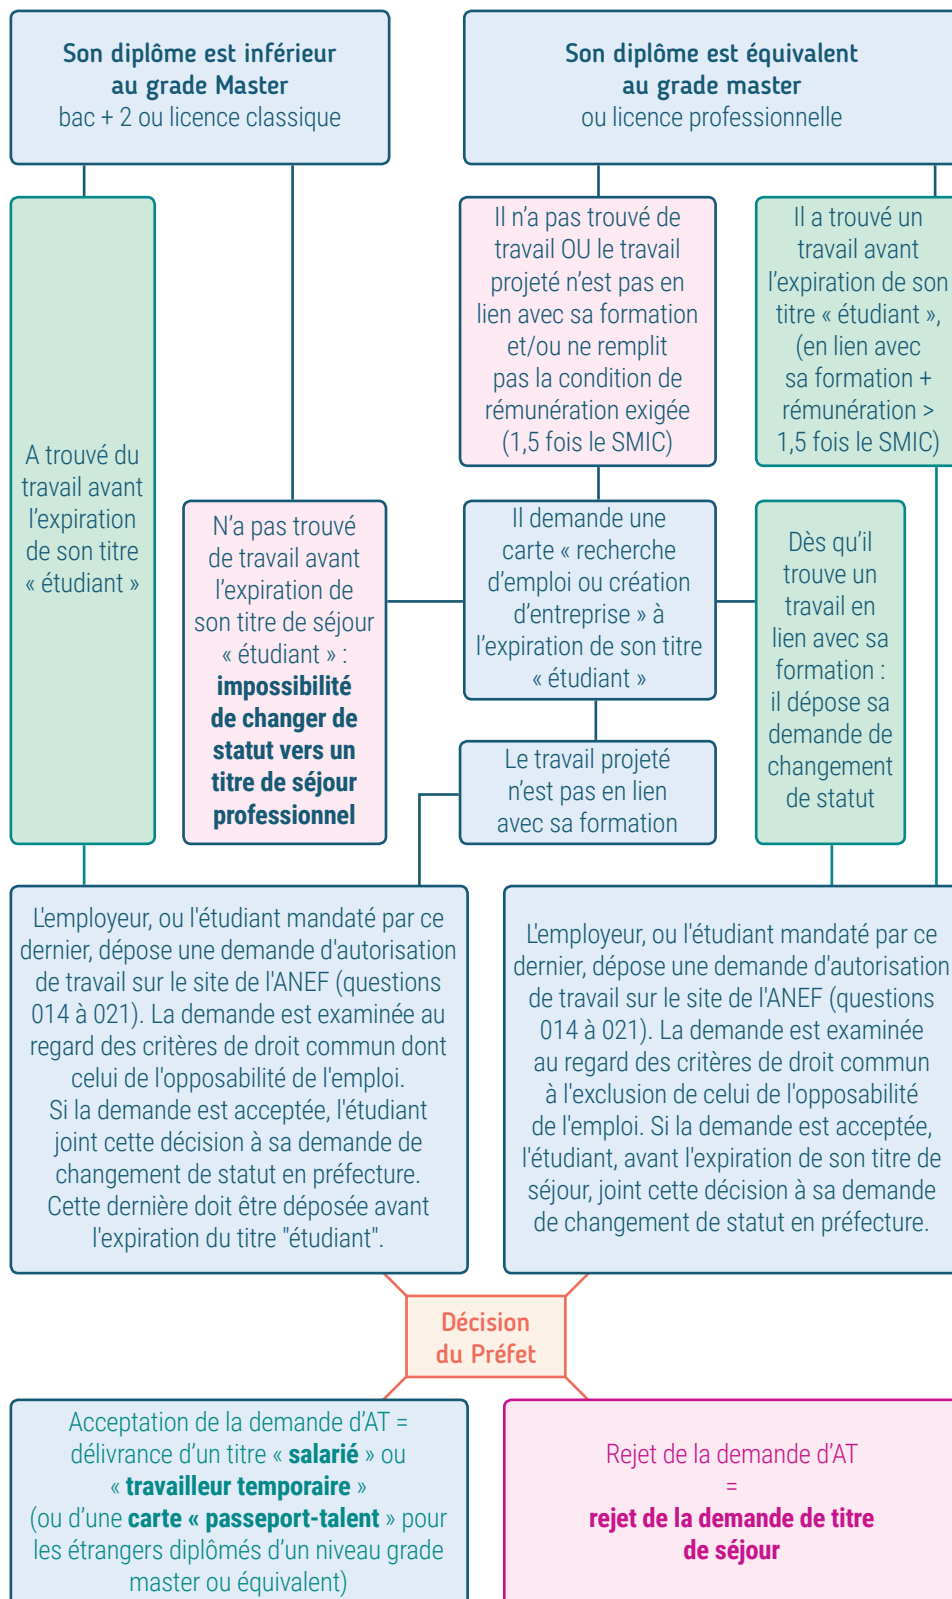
Son diplôme est inférieur au grade Master
bac + 2 ou licence classique

Son diplôme est équivalent au grade master
ou licence professionnelle

Il n'a pas trouvé de travail OU le travail projeté n'est pas en lien avec sa formation et/ou ne remplit pas la condition de rémunération exigée (1,5 fois le SMIC)

Il a trouvé un travail avant l'expiration de son titre « étudiant », (en lien avec sa formation + rémunération > 1,5 fois le SMIC)

A trouvé du travail avant l'expiration de son titre « étudiant »

N'a pas trouvé de travail avant l'expiration de son titre de séjour « étudiant » : **impossibilité de changer de statut vers un titre de séjour professionnel**

Il demande une carte « recherche d'emploi ou création d'entreprise » à l'expiration de son titre « étudiant »

Dès qu'il trouve un travail en lien avec sa formation : il dépose sa demande de changement de statut

Le travail projeté n'est pas en lien avec sa formation

L'employeur, ou l'étudiant mandaté par ce dernier, dépose une demande d'autorisation de travail sur le site de l'ANEF (questions 014 à 021). La demande est examinée au regard des critères de droit commun dont celui de l'opposabilité de l'emploi.
Si la demande est acceptée, l'étudiant joint cette décision à sa demande de changement de statut en préfecture. Cette dernière doit être déposée avant l'expiration du titre "étudiant".

L'employeur, ou l'étudiant mandaté par ce dernier, dépose une demande d'autorisation de travail sur le site de l'ANEF (questions 014 à 021). La demande est examinée au regard des critères de droit commun à l'exclusion de celui de l'opposabilité de l'emploi. Si la demande est acceptée, l'étudiant, avant l'expiration de son titre de séjour, joint cette décision à sa demande de changement de statut en préfecture.

Décision du Préfet

Acceptation de la demande d'AT = délivrance d'un titre « **salarié** » ou « **travailleur temporaire** » (ou d'une **carte « passeport-talent** » pour les étrangers diplômés d'un niveau grade master ou équivalent)

Rejet de la demande d'AT
=
**rejet de la demande de titre de séjour**